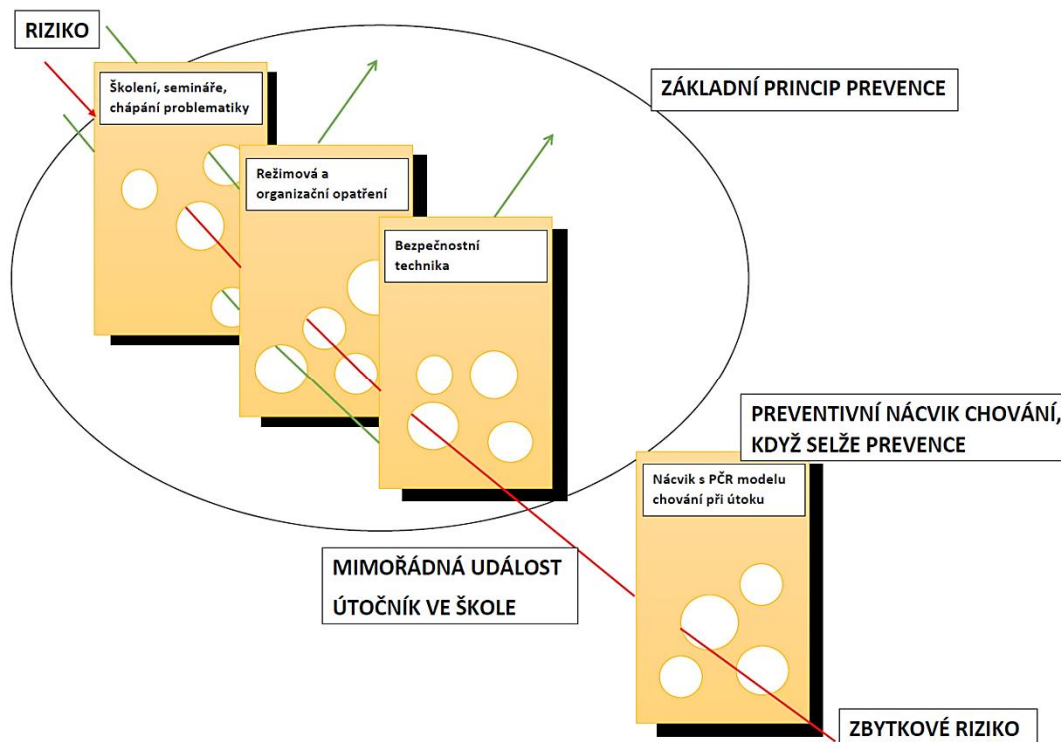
RIZIKO

Školení, semináře, chápání problematiky

ZÁKLADNÍ PRINCIP PREVENCE

Režimová a organizační opatření

Bezpečnostní technika

PREVENTIVNÍ NÁCVIK CHOVÁNÍ, KDYŽ SELŽE PREVENCE

Nácvik s PČR modelu chování při útoku

MIMOŘÁDNÁ UDÁLOST

ÚTOČNÍK VE ŠKOLE

ZBYTKOVÉ RIZIKO